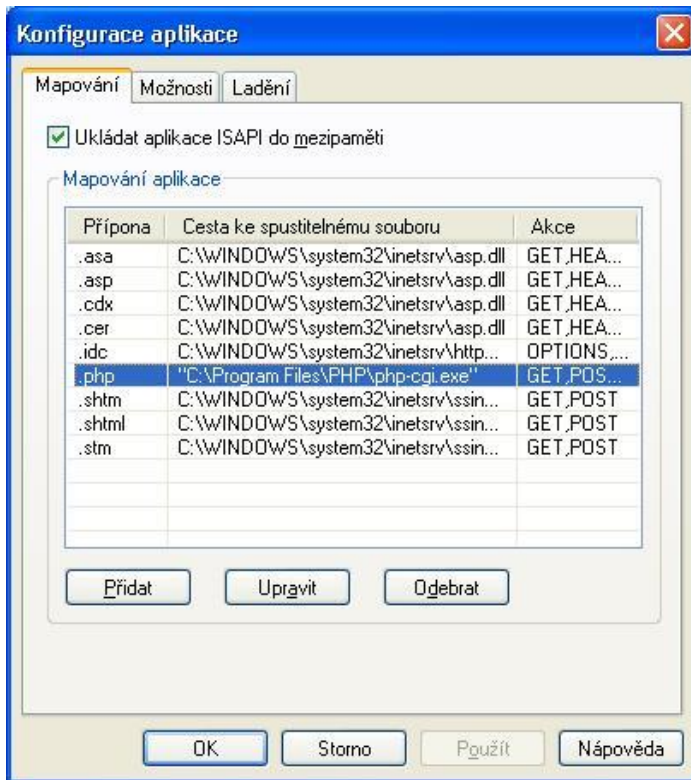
Konfigurace aplikace

Mapování | Možnosti | Ladění

Ukládat aplikace ISAPI do mezipaměti

Mapování aplikace

| Přípona | Cesta ke spustitelnému souboru | Akce |
|---|---|---|
| .asa | C:\WINDOWS\system32\inetsrv\asp.dll | GET,HEA... |
| .asp | C:\WINDOWS\system32\inetsrv\asp.dll | GET,HEA... |
| .cdx | C:\WINDOWS\system32\inetsrv\asp.dll | GET,HEA... |
| .cer | C:\WINDOWS\system32\inetsrv\asp.dll | GET,HEA... |
| .idc | C:\WINDOWS\system32\inetsrv\http... | OPTIONS,... |
| .php | "C:\Program Files\PHP\php-cgi.exe" | GET,POS... |
| .shtm | C:\WINDOWS\system32\inetsrv\ssin... | GET,POST |
| .shtml | C:\WINDOWS\system32\inetsrv\ssin... | GET,POST |
| .stm | C:\WINDOWS\system32\inetsrv\ssin... | GET,POST |

Přidat | Upravit | Odebrat

OK | Storno | Použít | Nápověda